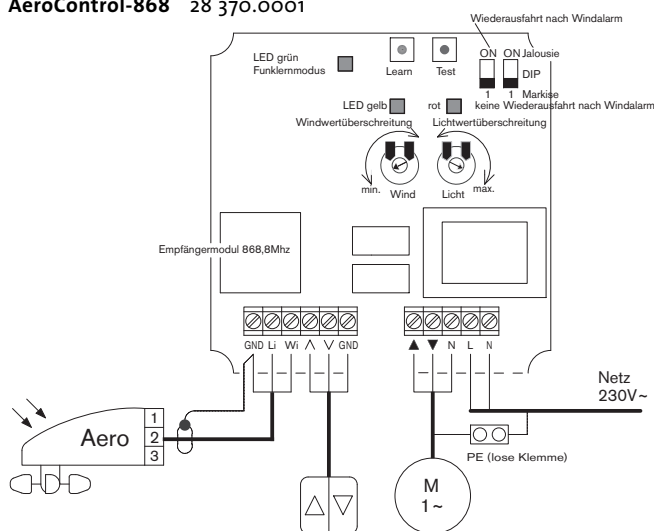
AeroControl-868 28 370.0001

Wiederausfahrt nach Windalarm

LED grün
Funklernmodus

Learn

Test

ON ON Jalousie
DIP
1 1 Markise

LED gelb

rot

keine Wiederausfahrt nach Windalarm

Windwertüberschreitung

Lichtwertüberschreitung

min.

Wind

Licht

max.

Empfängermodul 868,8Mhz

GND Li Wi ∧ ∨ GND

▲ ▼ N L N

Netz
230V~

1
Aero 2
3

PE (lose Klemme)

M
1~